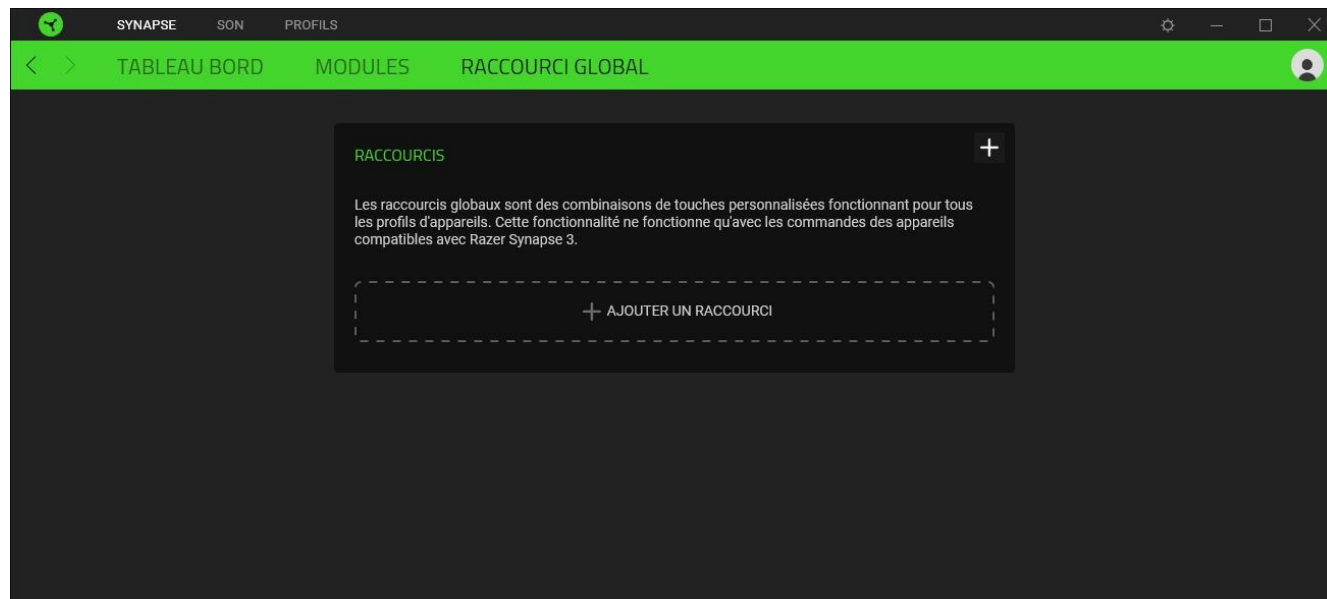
SYNAPSE SON PROFILS

TABLEAU BORD MODULES RACCOURCI GLOBAL

RACCOURCIS

+

Les raccourcis globaux sont des combinaisons de touches personnalisées fonctionnant pour tous les profils d'appareils. Cette fonctionnalité ne fonctionne qu'avec les commandes des appareils compatibles avec Razer Synapse 3.

+ AJOUTER UN RACCOURCI